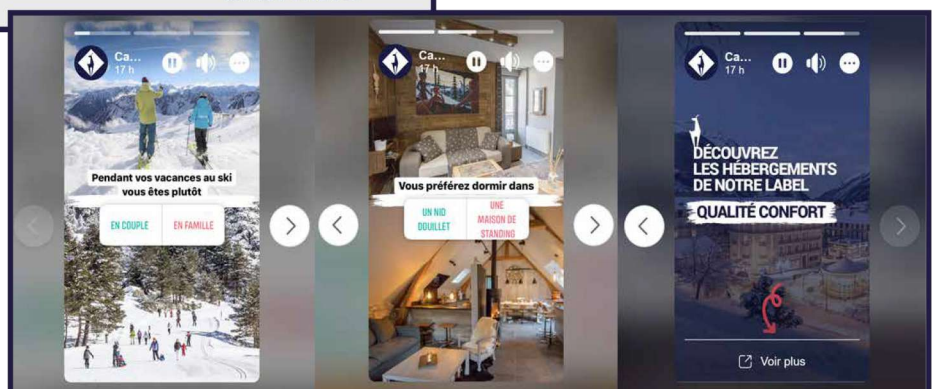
Ca...
17 h

Pendant vos vacances au ski vous êtes plutôt

EN COUPLE

EN FAMILLE

Ca...
17 h

Vous préférez dormir dans

UN NID DOUILLET

UNE MAISON DE STANDING

Ca...
17 h

DÉCOUVREZ LES HÉBERGEMENTS DE NOTRE LABEL

QUALITÉ CONFORT

Voir plus